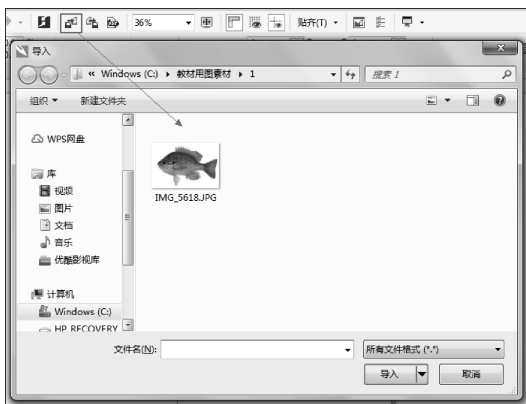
36%
贴齐(T)
导入
« Windows (C:) ▸ 教材用图素材 ▸ 1
搜索 1
组织 ▾
新建文件夹
WPS网盘
库
视频
图片
文档
音乐
优酷影视库
计算机
Windows (C:)
HP RECOVERY
IMG_5618.JPG
文件名(N):
所有文件格式 (*.*)
导入
取消